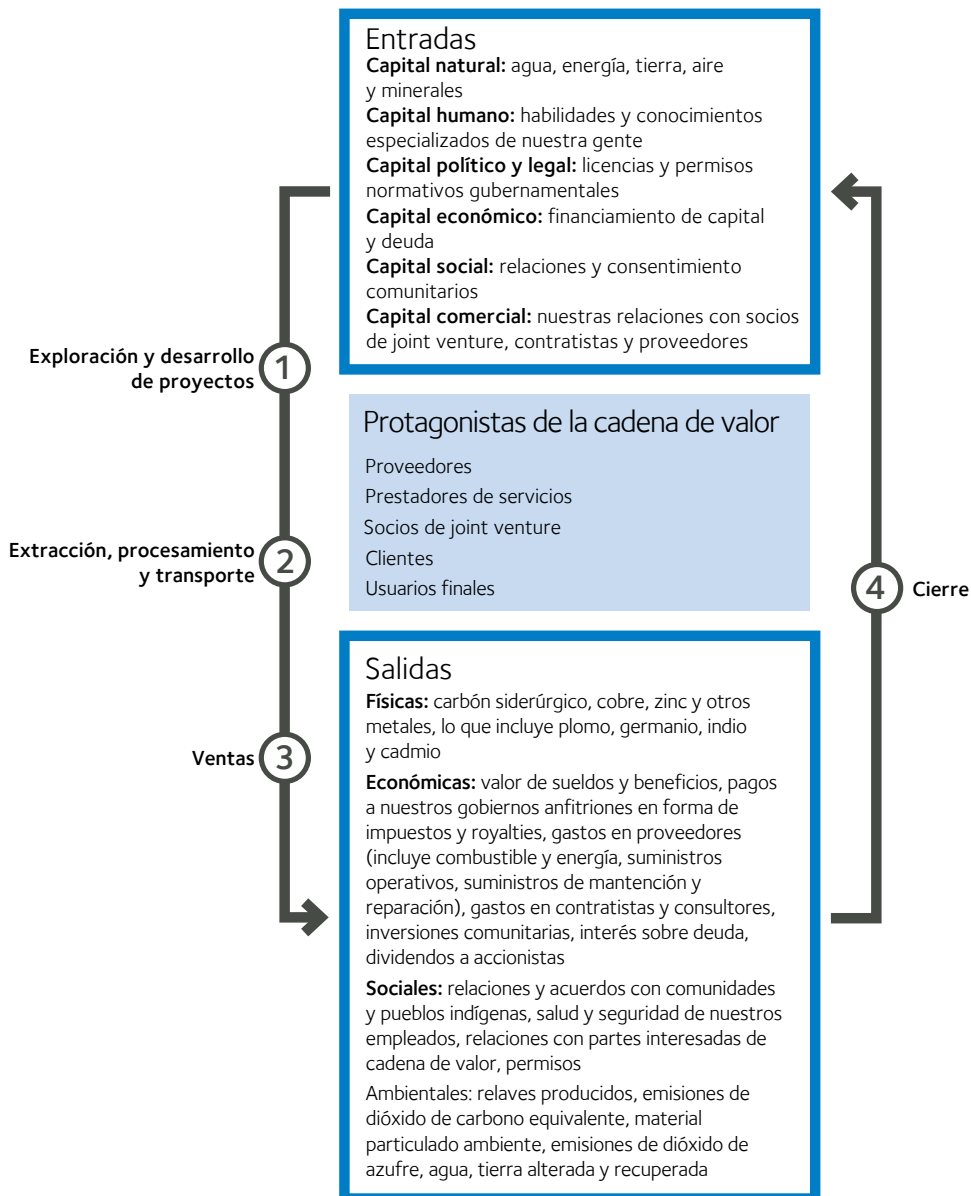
Entradas
**Capital natural:** agua, energía, tierra, aire y minerales
**Capital humano:** habilidades y conocimientos especializados de nuestra gente
**Capital político y legal:** licencias y permisos normativos gubernamentales
**Capital económico:** financiamiento de capital y deuda
**Capital social:** relaciones y consentimiento comunitarios
**Capital comercial:** nuestras relaciones con socios de joint venture, contratistas y proveedores

Exploración y desarrollo de proyectos 1

Protagonistas de la cadena de valor
Proveedores
Prestadores de servicios
Socios de joint venture
Clientes
Usuarios finales

Extracción, procesamiento y transporte 2

4 Cierre

Ventas 3

Salidas
**Físicas:** carbón siderúrgico, cobre, zinc y otros metales, lo que incluye plomo, germanio, indio y cadmio
**Económicas:** valor de sueldos y beneficios, pagos a nuestros gobiernos anfitriones en forma de impuestos y royalties, gastos en proveedores (incluye combustible y energía, suministros operativos, suministros de mantención y reparación), gastos en contratistas y consultores, inversiones comunitarias, interés sobre deuda, dividendos a accionistas
**Sociales:** relaciones y acuerdos con comunidades y pueblos indígenas, salud y seguridad de nuestros empleados, relaciones con partes interesadas de cadena de valor, permisos
Ambientales: relaves producidos, emisiones de dióxido de carbono equivalente, material particulado ambiente, emisiones de dióxido de azufre, agua, tierra alterada y recuperada